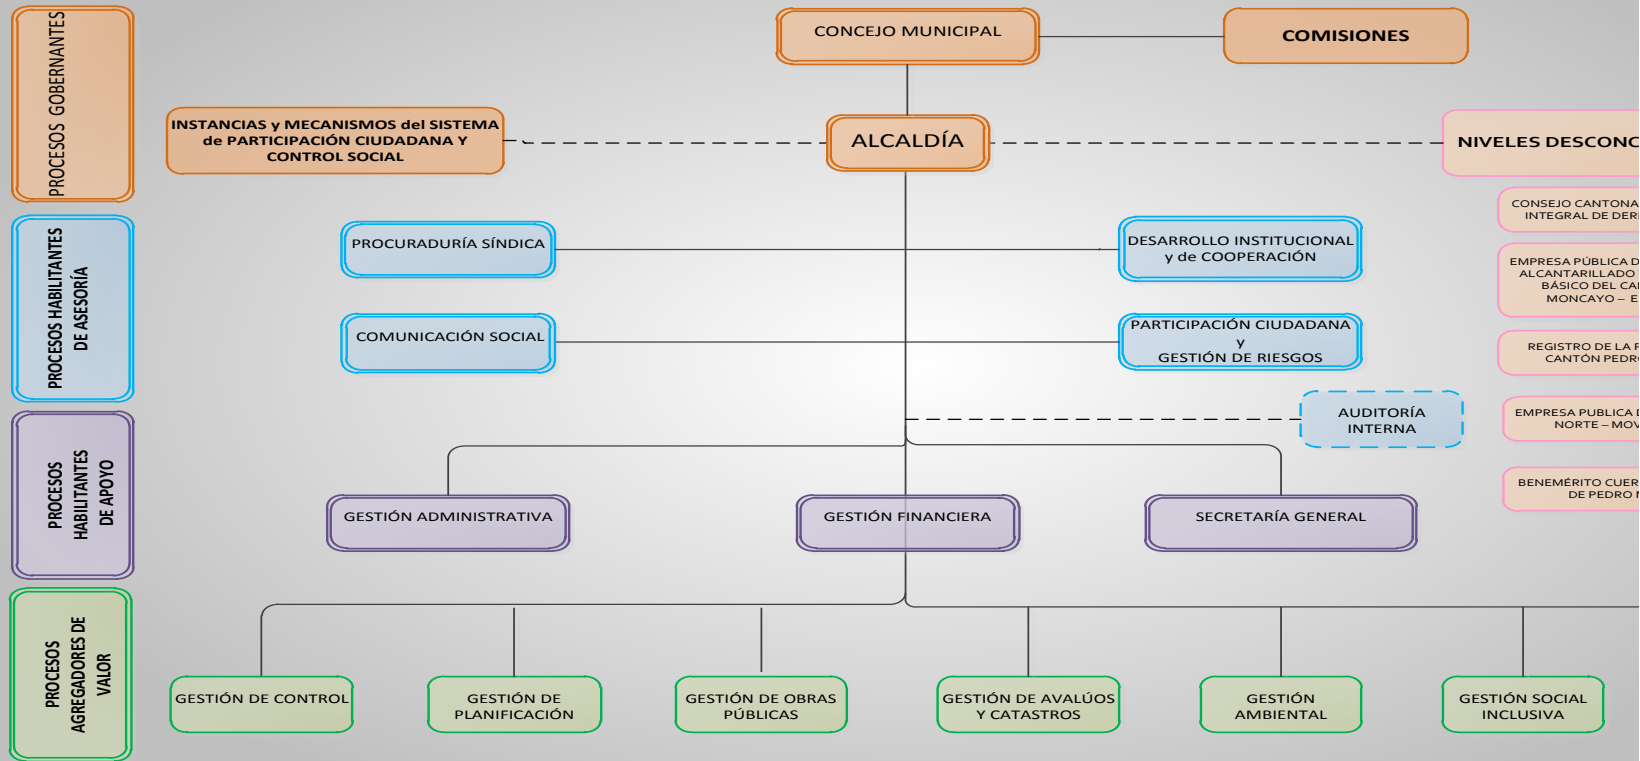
PROCESOS GOBERNANTES

CONCEJO MUNICIPAL

COMISIONES

INSTANCIAS y MECANISMOS del SISTEMA de PARTICIPACIÓN CIUDADANA Y CONTROL SOCIAL

ALCALDÍA

NIVELES DESCONC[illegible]

CONSEJO CANTONA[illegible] INTEGRAL DE DER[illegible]

PROCESOS HABILITANTES DE ASESORÍA

PROCURADURÍA SÍNDICA

DESARROLLO INSTITUCIONAL y de COOPERACIÓN

EMPRESA PÚBLICA D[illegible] ALCANTARILLADO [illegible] BÁSICO DEL CA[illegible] MONCAYO – E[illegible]

COMUNICACIÓN SOCIAL

PARTICIPACIÓN CIUDADANA y GESTIÓN DE RIESGOS

REGISTRO DE LA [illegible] CANTÓN PEDR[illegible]

AUDITORÍA INTERNA

EMPRESA PUBLICA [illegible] NORTE – MOV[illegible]

PROCESOS HABILITANTES DE APOYO

BENEMÉRITO CUER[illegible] DE PEDRO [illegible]

GESTIÓN ADMINISTRATIVA

GESTIÓN FINANCIERA

SECRETARÍA GENERAL

PROCESOS AGREGADORES DE VALOR

GESTIÓN DE CONTROL

GESTIÓN DE PLANIFICACIÓN

GESTIÓN DE OBRAS PÚBLICAS

GESTIÓN DE AVALÚOS Y CATASTROS

GESTIÓN AMBIENTAL

GESTIÓN SOCIAL INCLUSIVA